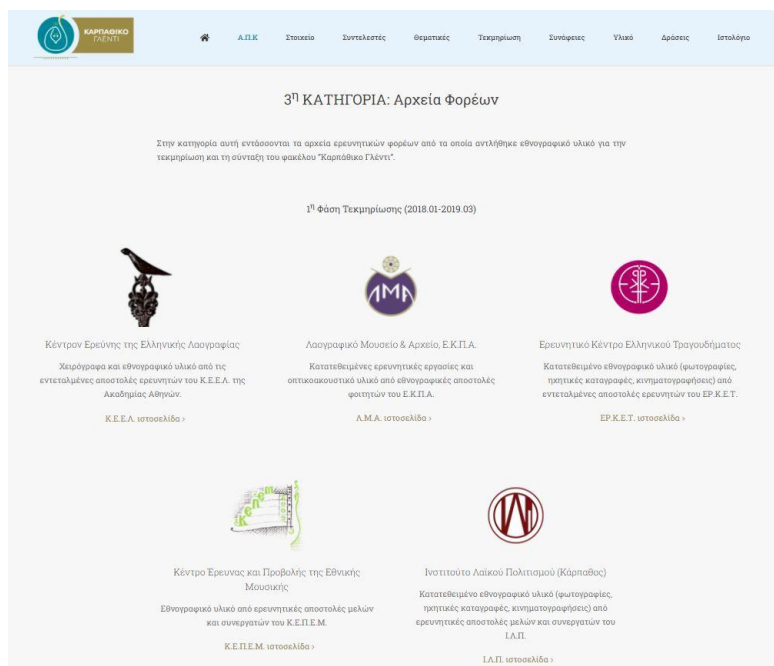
ΚΑΡΠΑΘΙΚΟ ΓΛΕΝΤΙ

Α.Π.Κ Στοιχεία Συντελεστές Θεματικές Τεκμηρίωση Συνάφειες Υλικό Δράσεις Ιστολόγιο

3η ΚΑΤΗΓΟΡΙΑ: Αρχεία Φορέων

Στην κατηγορία αυτή εντάσσονται τα αρχεία ερευνητικών φορέων από τα οποία αντλήθηκε εθνογραφικό υλικό για την τεκμηρίωση και τη σύνταξη του φακέλου "Καρπάθικο Γλέντι".

1η Φάση Τεκμηρίωσης (2018.01-2019.03)

Κέντρον Ερεύνης της Ελληνικής Λαογραφίας

Χειρόγραφα και εθνογραφικό υλικό από τις εντεταλμένες αποστολές ερευνητών του Κ.Ε.Ε.Λ. της Ακαδημίας Αθηνών.

Κ.Ε.Ε.Λ. ιστοσελίδα ›

ΛΜΑ

Λαογραφικό Μουσείο & Αρχείο, Ε.Κ.Π.Α.

Κατατεθειμένες ερευνητικές εργασίες και οπτικοακουστικό υλικό από εθνογραφικές αποστολές φοιτητών του Ε.Κ.Π.Α.

Λ.Μ.Α. ιστοσελίδα ›

Ερευνητικό Κέντρο Ελληνικού Τραγουδήματος

Κατατεθειμένο εθνογραφικό υλικό (φωτογραφίες, ηχητικές καταγραφές, κινηματογραφήσεις) από εντεταλμένες αποστολές ερευνητών του ΕΡ.Κ.Ε.Τ.

ΕΡ.Κ.Ε.Τ. ιστοσελίδα ›

Κέντρο Έρευνας και Προβολής της Εθνικής Μουσικής

Εθνογραφικό υλικό από ερευνητικές αποστολές μελών και συνεργατών του Κ.Ε.Π.Ε.Μ.

Κ.Ε.Π.Ε.Μ. ιστοσελίδα ›

Ινστιτούτο Λαϊκού Πολιτισμού (Κάρπαθος)

Κατατεθειμένο εθνογραφικό υλικό (φωτογραφίες, ηχητικές καταγραφές, κινηματογραφήσεις) από ερευνητικές αποστολές μελών και συνεργατών του Ι.Λ.Π.

Ι.Λ.Π. ιστοσελίδα ›